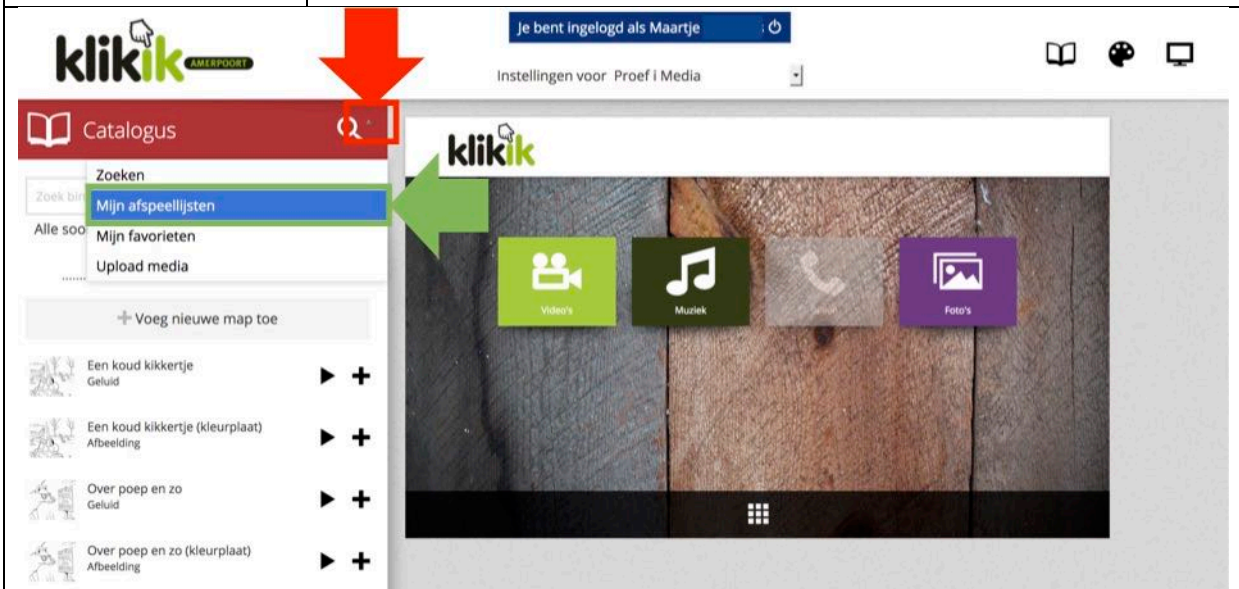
klikik AMERPOORT

Je bent ingelogd als Maartje

Instellingen voor Proef i Media

Catalogus

Zoeken
Mijn afspeellijsten
Mijn favorieten
Upload media

Zoek bin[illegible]
Alle soo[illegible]

+ Voeg nieuwe map toe

Een koud kikkertje
Geluid

Een koud kikkertje (kleurplaat)
Afbeelding

Over poep en zo
Geluid

Over poep en zo (kleurplaat)
Afbeelding

klikik

Video's

Muziek

Foto's